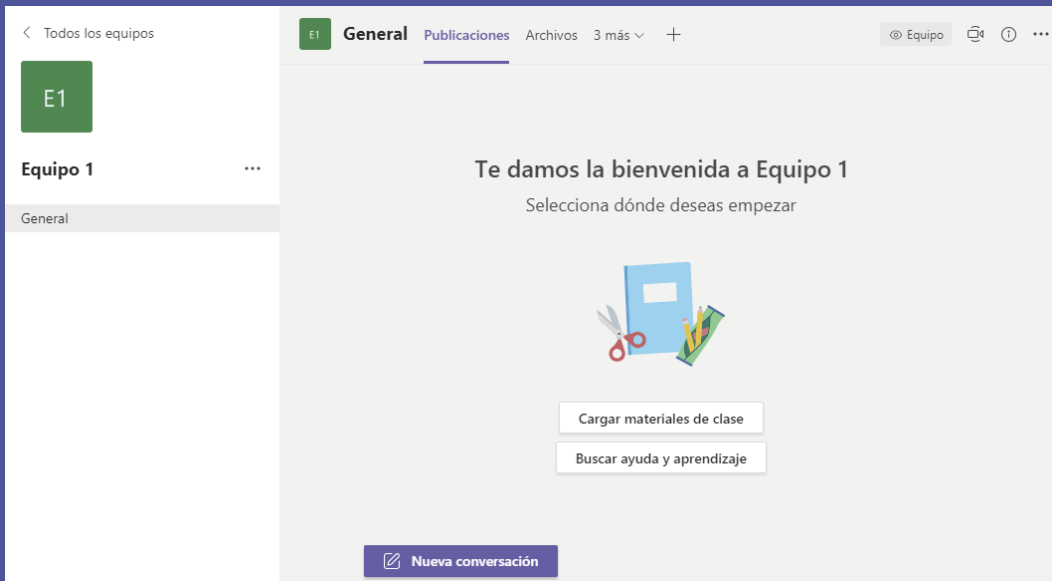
< Todos los equipos

E1

Equipo 1 ···

General

E1 General Publicaciones Archivos 3 más +

Equipo

Te damos la bienvenida a Equipo 1

Selecciona dónde deseas empezar

Cargar materiales de clase

Buscar ayuda y aprendizaje

Nueva conversación